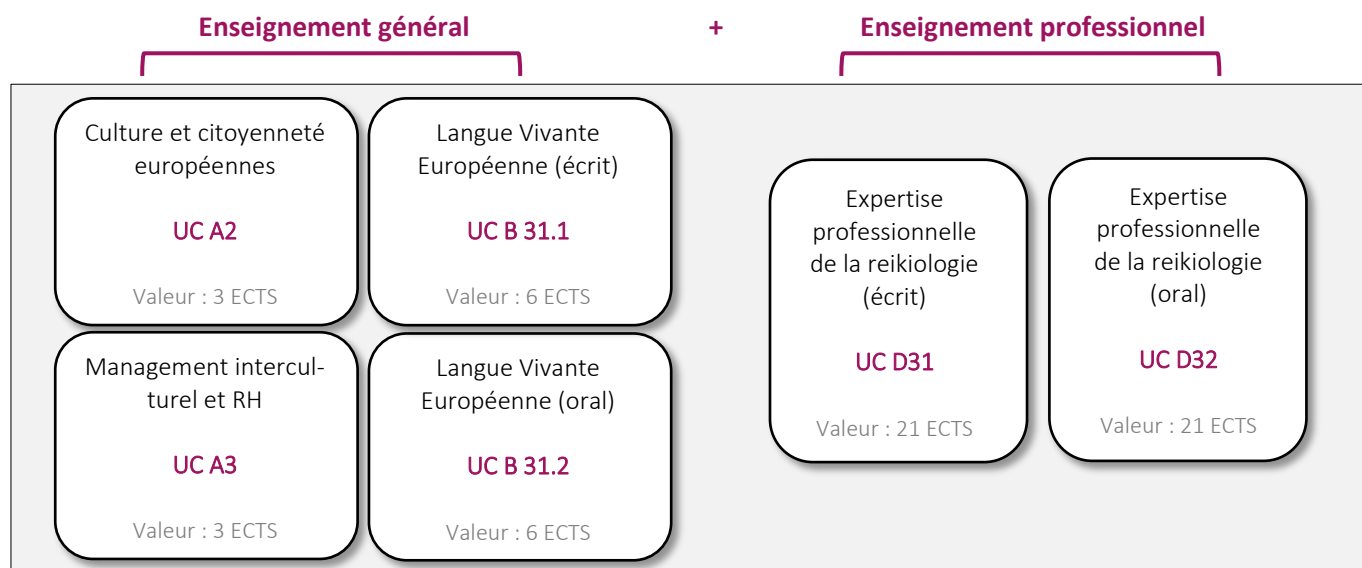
Enseignement général

+

Enseignement professionnel

Culture et citoyenneté européennes

UC A2

Valeur : 3 ECTS

Langue Vivante Européenne (écrit)

UC B 31.1

Valeur : 6 ECTS

Management interculturel et RH

UC A3

Valeur : 3 ECTS

Langue Vivante Européenne (oral)

UC B 31.2

Valeur : 6 ECTS

Expertise professionnelle de la reikiologie (écrit)

UC D31

Valeur : 21 ECTS

Expertise professionnelle de la reikiologie (oral)

UC D32

Valeur : 21 ECTS